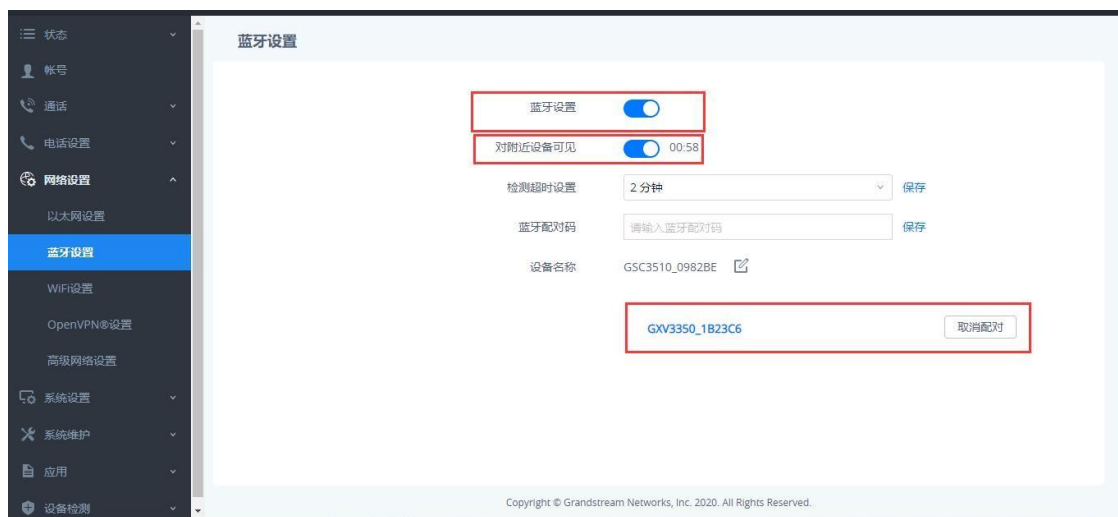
状态
帐号
通话
电话设置
网络设置
以太网设置
蓝牙设置
WiFi设置
OpenVPN®设置
高级网络设置
系统设置
系统维护
应用
设备检测

蓝牙设置

蓝牙设置
对附近设备可见 00:58
检测超时设置 2 分钟 保存
蓝牙配对码 请输入蓝牙配对码 保存
设备名称 GSC3510_0982BE

GXV3350_1B23C6 取消配对

Copyright © Grandstream Networks, Inc. 2020. All Rights Reserved.